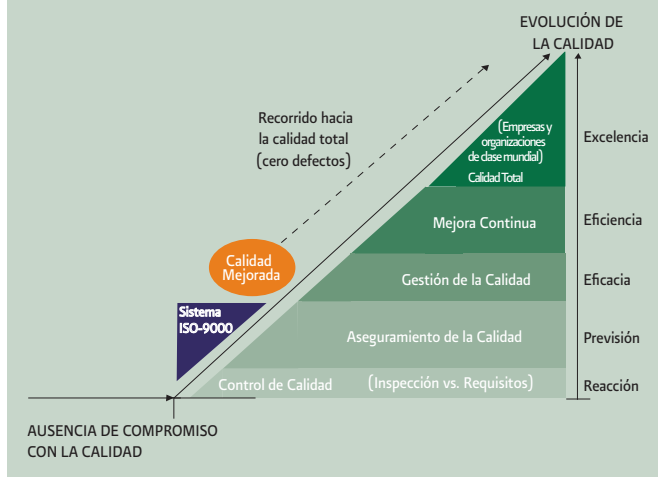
EVOLUCIÓN DE LA CALIDAD

Recorrido hacia la calidad total (cero defectos)

(Empresas y organizaciones de clase mundial)
Calidad Total

Excelencia

Mejora Continua

Eficiencia

Calidad Mejorada

Gestión de la Calidad

Eficacia

Sistema ISO-9000

Aseguramiento de la Calidad

Previsión

Control de Calidad

(Inspección vs. Requisitos)

Reacción

AUSENCIA DE COMPROMISO CON LA CALIDAD